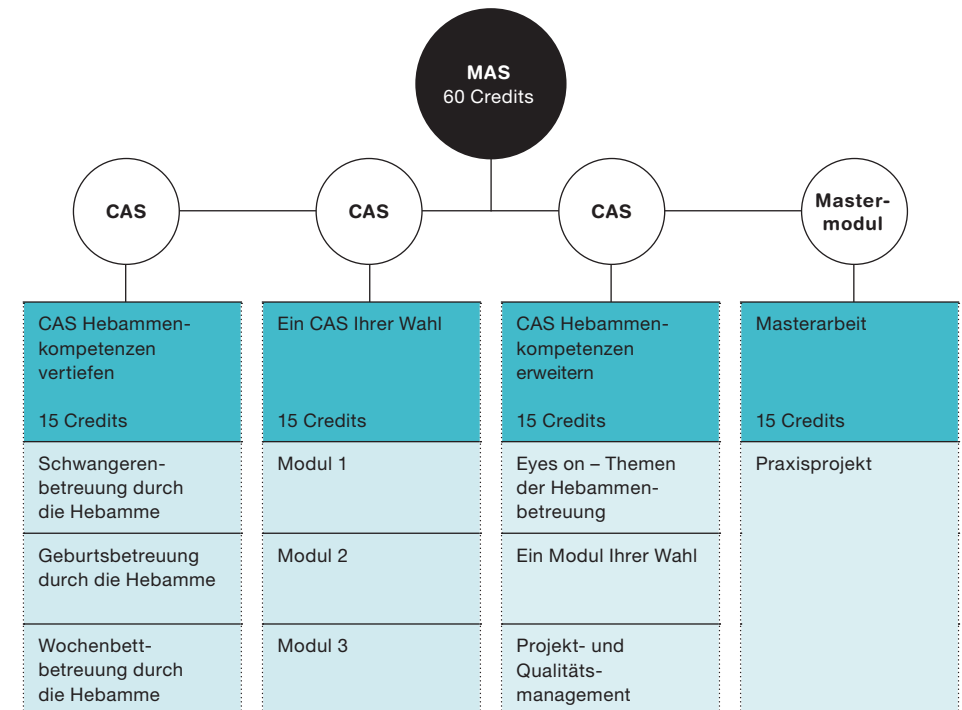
MAS
60 Credits

CAS

CAS

CAS

Mastermodul

CAS Hebammenkompetenzen vertiefen

15 Credits

Schwangerenbetreuung durch die Hebamme

Geburtsbetreuung durch die Hebamme

Wochenbettbetreuung durch die Hebamme

Ein CAS Ihrer Wahl

15 Credits

Modul 1

Modul 2

Modul 3

CAS Hebammenkompetenzen erweitern

15 Credits

Eyes on – Themen der Hebammenbetreuung

Ein Modul Ihrer Wahl

Projekt- und Qualitätsmanagement

Masterarbeit

15 Credits

Praxisprojekt